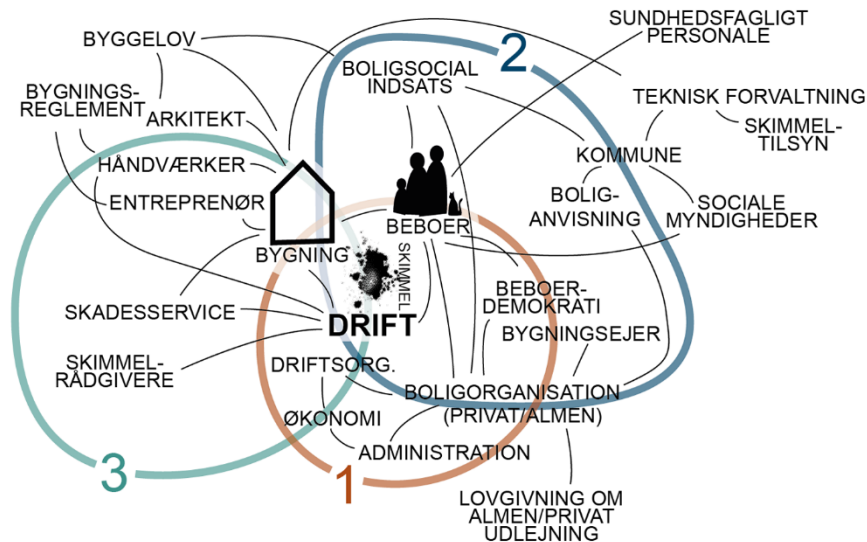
BYGGELOV

SUNDHEDSFAGLIGT PERSONALE

2

BOLIGSOCIAL INDSATS

BYGNINGS-REGLEMENT

ARKITEKT

TEKNISK FORVALTNING

SKIMMEL-TILSYN

HÅNDVÆRKER

KOMMUNE

ENTREPRENØR

BOLIG-ANVISNING

SOCIALE MYNDIGHEDER

BEBOER

BYGNING

SKIMMEL

BEBOER-DEMOKRATI

SKADESSERVICE

DRIFT

BYGNINGSEJER

SKIMMEL-RÅDGIVERE

DRIFTSORG.

BOLIGORGANISATION (PRIVAT/ALMEN)

ØKONOMI

ADMINISTRATION

3

1

LOVGIVNING OM ALMEN/PRIVAT UDLEJNING